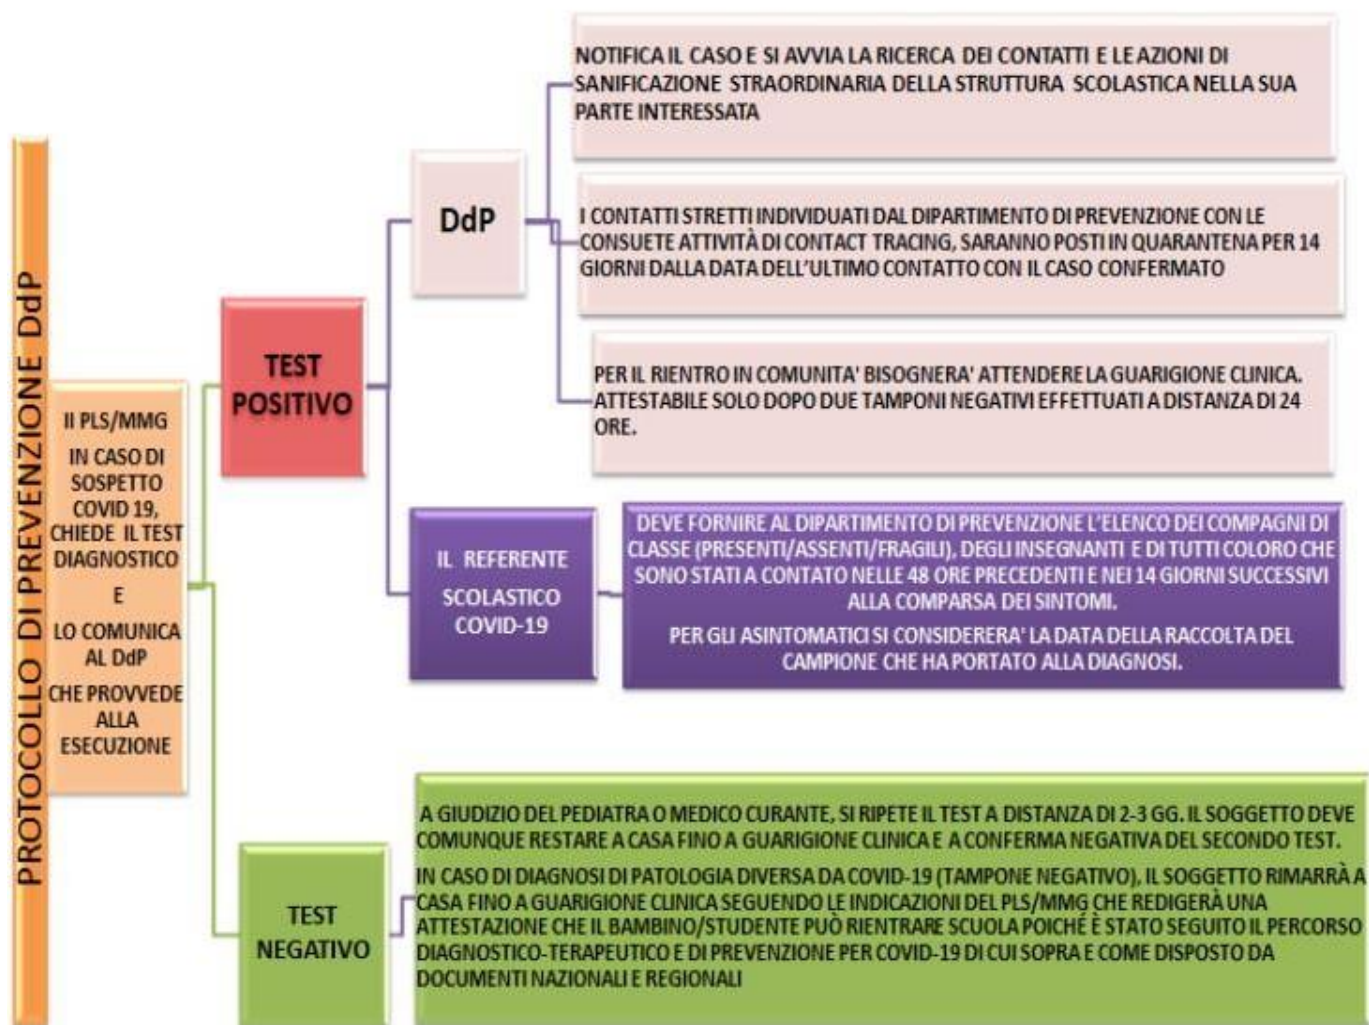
PROTOCOLLO DI PREVENZIONE DdP

Il PLS/MMG IN CASO DI SOSPETTO COVID 19, CHIEDE IL TEST DIAGNOSTICO E LO COMUNICA AL DdP CHE PROVVEDE ALLA ESECUZIONE

TEST POSITIVO

DdP

NOTIFICA IL CASO E SI AVVIA LA RICERCA DEI CONTATTI E LE AZIONI DI SANIFICAZIONE STRAORDINARIA DELLA STRUTTURA SCOLASTICA NELLA SUA PARTE INTERESSATA

I CONTATTI STRETTI INDIVIDUATI DAL DIPARTIMENTO DI PREVENZIONE CON LE CONSUETE ATTIVITÀ DI CONTACT TRACING, SARANNO POSTI IN QUARANTENA PER 14 GIORNI DALLA DATA DELL'ULTIMO CONTATTO CON IL CASO CONFERMATO

PER IL RIENTRO IN COMUNITA' BISOGNERA' ATTENDERE LA GUARIGIONE CLINICA. ATTESTABILE SOLO DOPO DUE TAMPONI NEGATIVI EFFETTUATI A DISTANZA DI 24 ORE.

IL REFERENTE SCOLASTICO COVID-19

DEVE FORNIRE AL DIPARTIMENTO DI PREVENZIONE L'ELENCO DEI COMPAGNI DI CLASSE (PRESENTI/ASSENTI/FRAGILI), DEGLI INSEGNANTI E DI TUTTI COLORO CHE SONO STATI A CONTATO NELLE 48 ORE PRECEDENTI E NEI 14 GIORNI SUCCESSIVI ALLA COMPARSA DEI SINTOMI.

PER GLI ASINTOMATICI SI CONSIDERERA' LA DATA DELLA RACCOLTA DEL CAMPIONE CHE HA PORTATO ALLA DIAGNOSI.

TEST NEGATIVO

A GIUDIZIO DEL PEDIATRA O MEDICO CURANTE, SI RIPETE IL TEST A DISTANZA DI 2-3 GG. IL SOGGETTO DEVE COMUNQUE RESTARE A CASA FINO A GUARIGIONE CLINICA E A CONFERMA NEGATIVA DEL SECONDO TEST.

IN CASO DI DIAGNOSI DI PATOLOGIA DIVERSA DA COVID-19 (TAMPONE NEGATIVO), IL SOGGETTO RIMARRÀ A CASA FINO A GUARIGIONE CLINICA SEGUENDO LE INDICAZIONI DEL PLS/MMG CHE REDIGERÀ UNA ATTESTAZIONE CHE IL BAMBINO/STUDENTE PUÒ RIENTRARE SCUOLA POICHÉ È STATO SEGUITO IL PERCORSO DIAGNOSTICO-TERAPEUTICO E DI PREVENZIONE PER COVID-19 DI CUI SOPRA E COME DISPOSTO DA DOCUMENTI NAZIONALI E REGIONALI